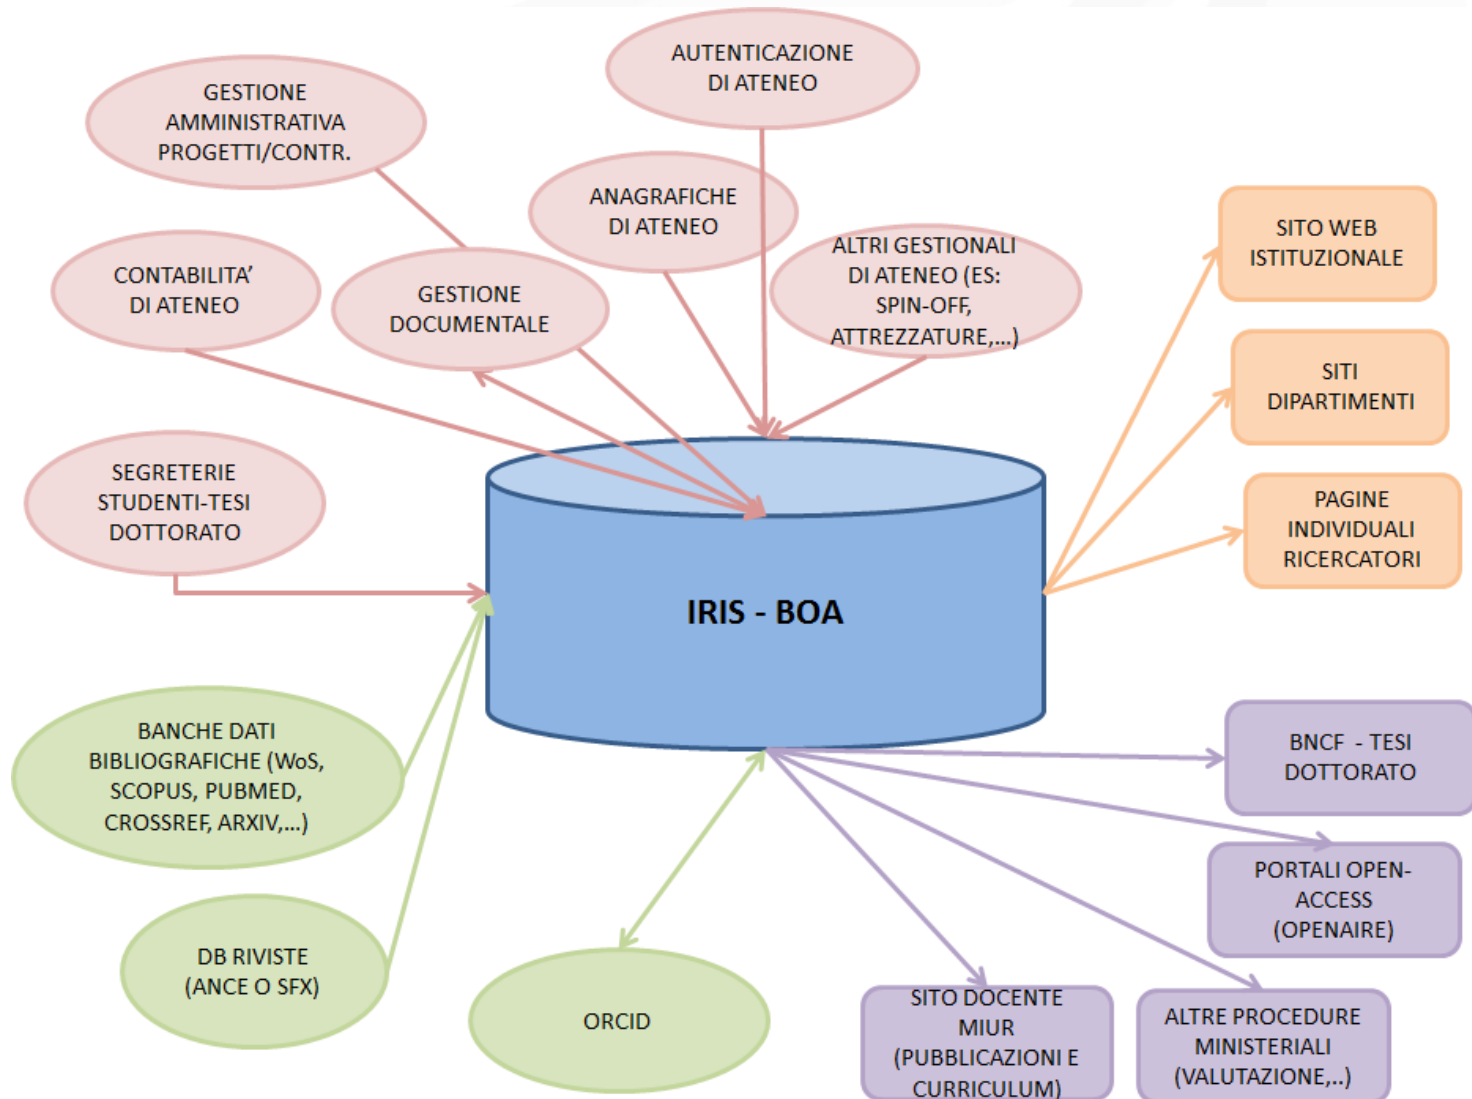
AUTENTICAZIONE DI ATENEO

GESTIONE AMMINISTRATIVA PROGETTI/CONTR.

ANAGRAFICHE DI ATENEO

CONTABILITA' DI ATENEO

GESTIONE DOCUMENTALE

ALTRI GESTIONALI DI ATENEO (ES: SPIN-OFF, ATTREZZATURE,...)

SITO WEB ISTITUZIONALE

SITI DIPARTIMENTI

PAGINE INDIVIDUALI RICERCATORI

SEGRETERIE STUDENTI-TESI DOTTORATO

IRIS - BOA

BANCHE DATI BIBLIOGRAFICHE (WoS, SCOPUS, PUBMED, CROSSREF, ARXIV,...)

DB RIVISTE (ANCE O SFX)

ORCID

BNCF - TESI DOTTORATO

PORTALI OPEN-ACCESS (OPENAIRE)

SITO DOCENTE MIUR (PUBBLICAZIONI E CURRICULUM)

ALTRE PROCEDURE MINISTERIALI (VALUTAZIONE,...)